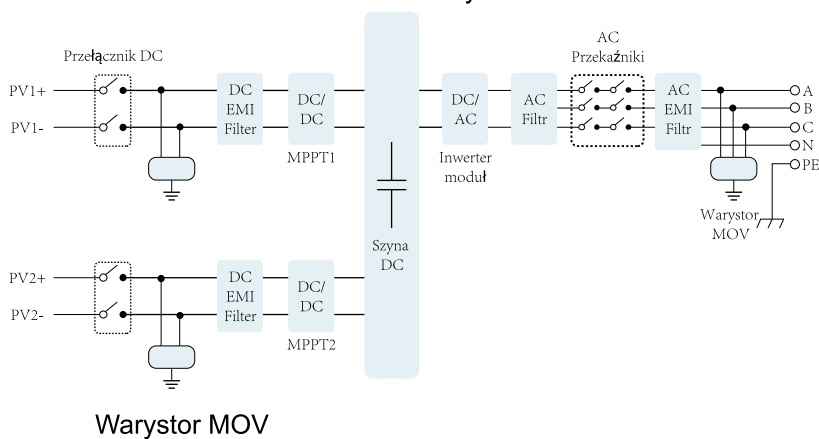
Przełącznik DC

PV1+

PV1-

DC EMI Filter

DC/ DC

MPPT1

Szyna DC

DC/ AC

Inwerter moduł

AC Filtr

AC Przekaźniki

AC EMI Filtr

A
B
C
N
PE

Warystor MOV

PV2+

PV2-

DC EMI Filter

DC/ DC

MPPT2

Warystor MOV